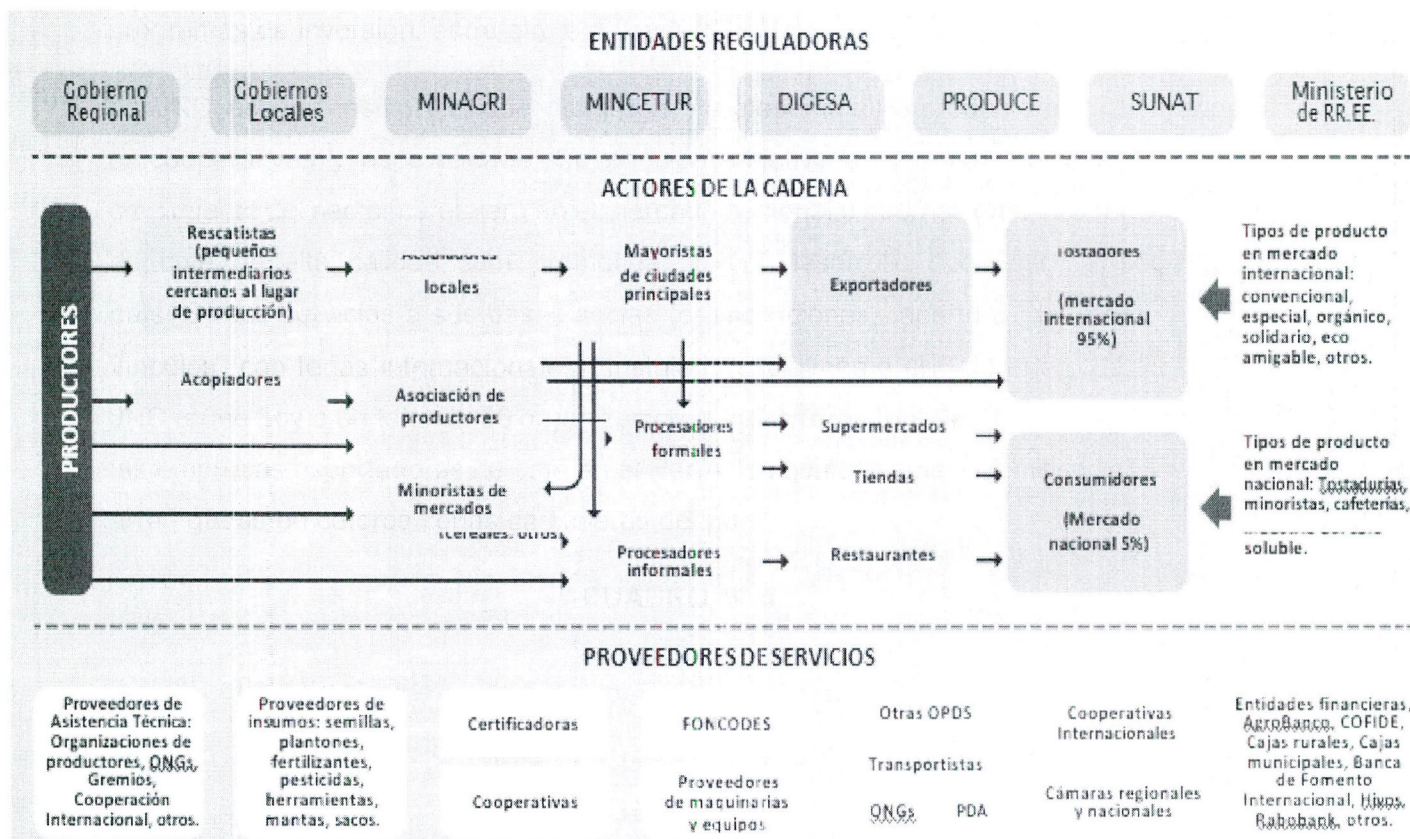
ENTIDADES REGULADORAS

Gobierno Regional

Gobiernos Locales

MINAGRI

MINCETUR

DIGESA

PRODUCE

SUNAT

Ministerio de RR.EE.

ACTORES DE LA CADENA

PRODUCTORES

Rescatistas (pequeños intermediarios cercanos al lugar de producción)

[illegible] locales

Mayoristas de ciudades principales

Exportadores

Tostadores (mercado internacional 95%)

Tipos de producto en mercado internacional: convencional, especial, orgánico, solidario, eco amigable, otros.

Acopiadores

Asociación de productores

Procesadores formales

Supermercados

Tiendas

Minoristas de mercados

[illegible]

Procesadores informales

Restaurantes

Consumidores (Mercado nacional 5%)

Tipos de producto en mercado nacional: Tostadurías, minoristas, cafeterías, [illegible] soluble.

PROVEEDORES DE SERVICIOS

Proveedores de Asistencia Técnica: Organizaciones de productores, ONGs, Gremios, Cooperación Internacional, otros.

Proveedores de insumos: semillas, plantones, fertilizantes, pesticidas, herramientas, mantas, sacos.

Certificadoras

Cooperativas

FONCODES

Proveedores de maquinarias y equipos

Otras OPDS

Transportistas

ONGs

PDA

Cooperativas Internacionales

Cámaras regionales y nacionales

Entidades financieras, AgroBanco, COFIDE, Cajas rurales, Cajas municipales, Banca de Fomento Internacional, Hivos, Rabobank, otros.